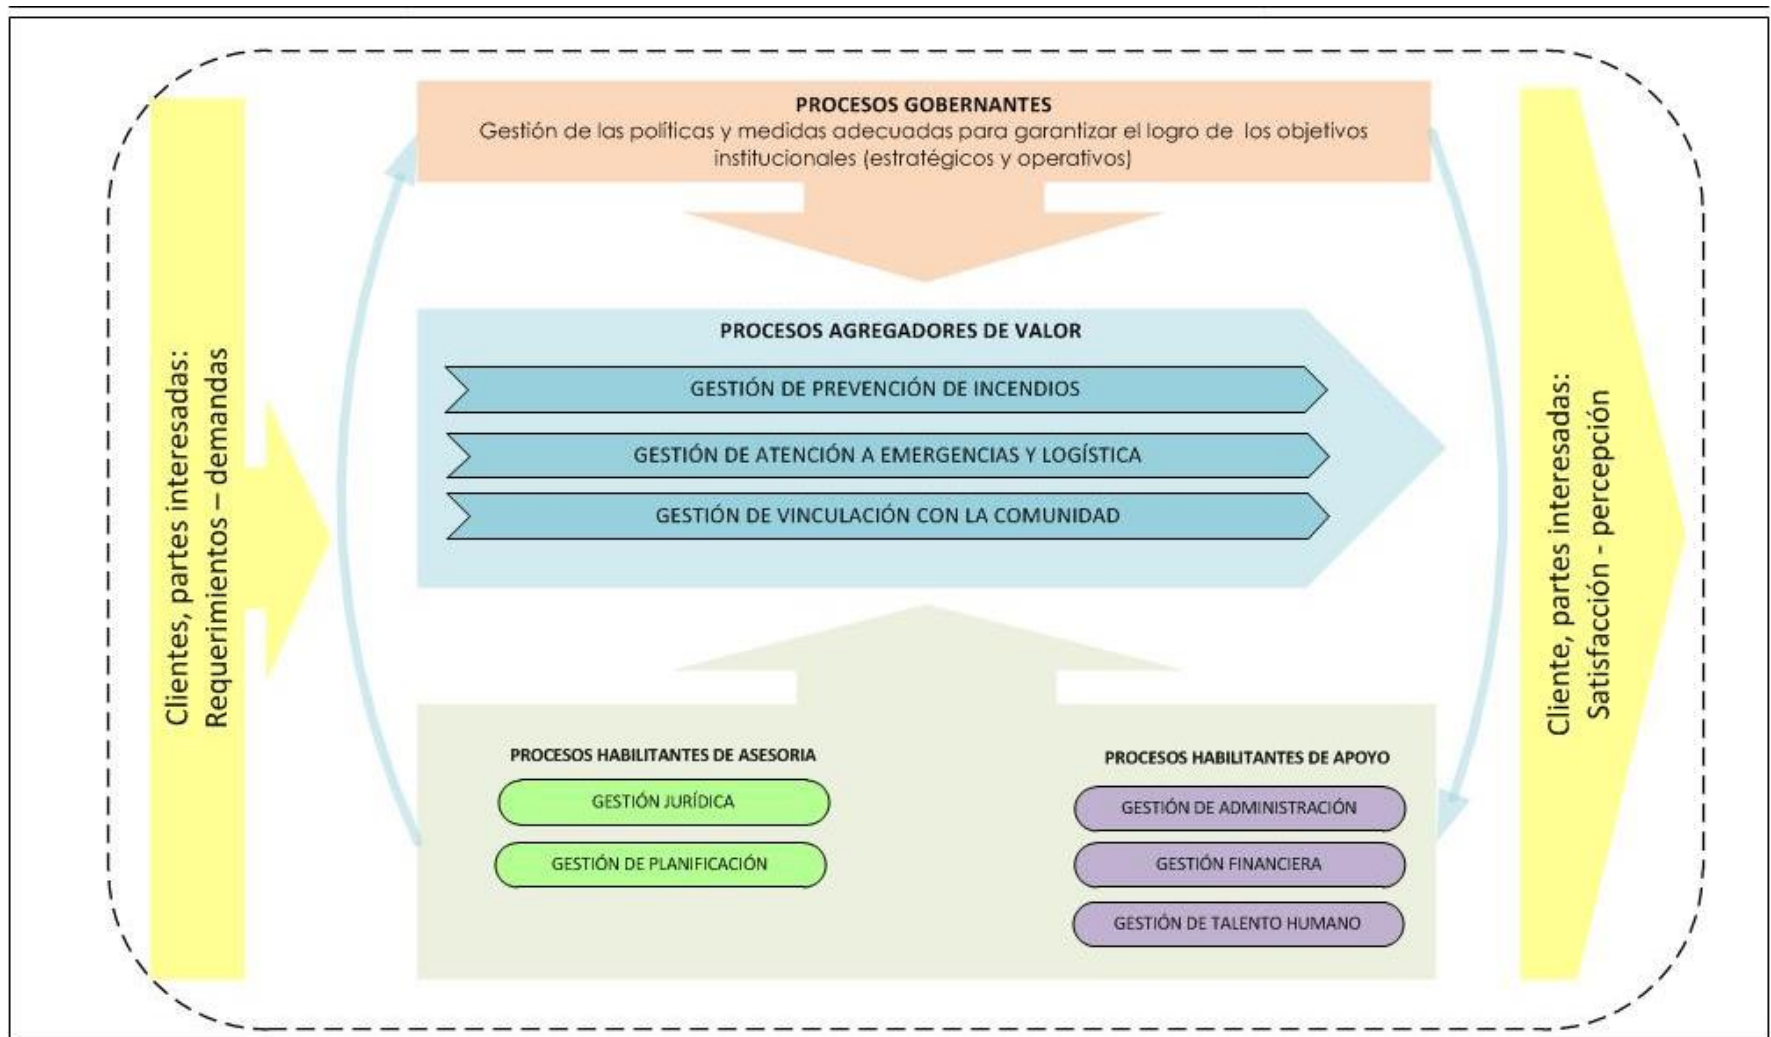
Clientes, partes interesadas: Requerimientos – demandas

PROCESOS GOBERNANTES
Gestión de las políticas y medidas adecuadas para garantizar el logro de los objetivos institucionales (estratégicos y operativos)

PROCESOS AGREGADORES DE VALOR

GESTIÓN DE PREVENCIÓN DE INCENDIOS

GESTIÓN DE ATENCIÓN A EMERGENCIAS Y LOGÍSTICA

GESTIÓN DE VINCULACIÓN CON LA COMUNIDAD

PROCESOS HABILITANTES DE ASESORIA

GESTIÓN JURÍDICA

GESTIÓN DE PLANIFICACIÓN

PROCESOS HABILITANTES DE APOYO

GESTIÓN DE ADMINISTRACIÓN

GESTIÓN FINANCIERA

GESTIÓN DE TALENTO HUMANO

Cliente, partes interesadas: Satisfacción - percepción